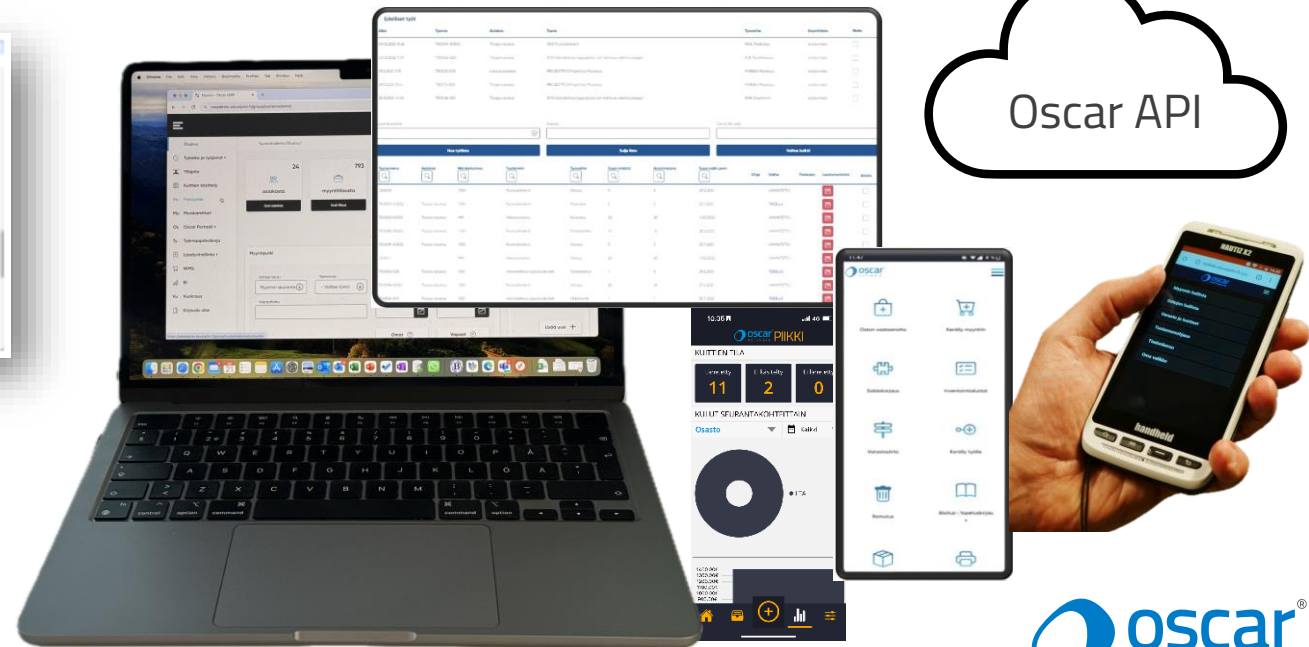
Oscar API

Edelliset työt

Hae työtilat

Sulje lista

Valitse kaikki

ostokorit

myyntitilaukset

24

793

Myyntipiste

Oikeat

Vapaat

Lisää uusi +

10:36

oscar PIIKKI

KUITTIEN TILA

Lähetetty 11

Lähetetty 2

Lähetetty 0

KULUT SEURANTAKOHTEITTAIN

Osasto

Kaikki

oscar

Ostot vastaanotto

Keräily myyntiin

Saldokorjaus

Inventointi

Varastosiirto

Keräily työlle

Romutus

Kirjaus

NAUTIZ X2

handheld

oscar®